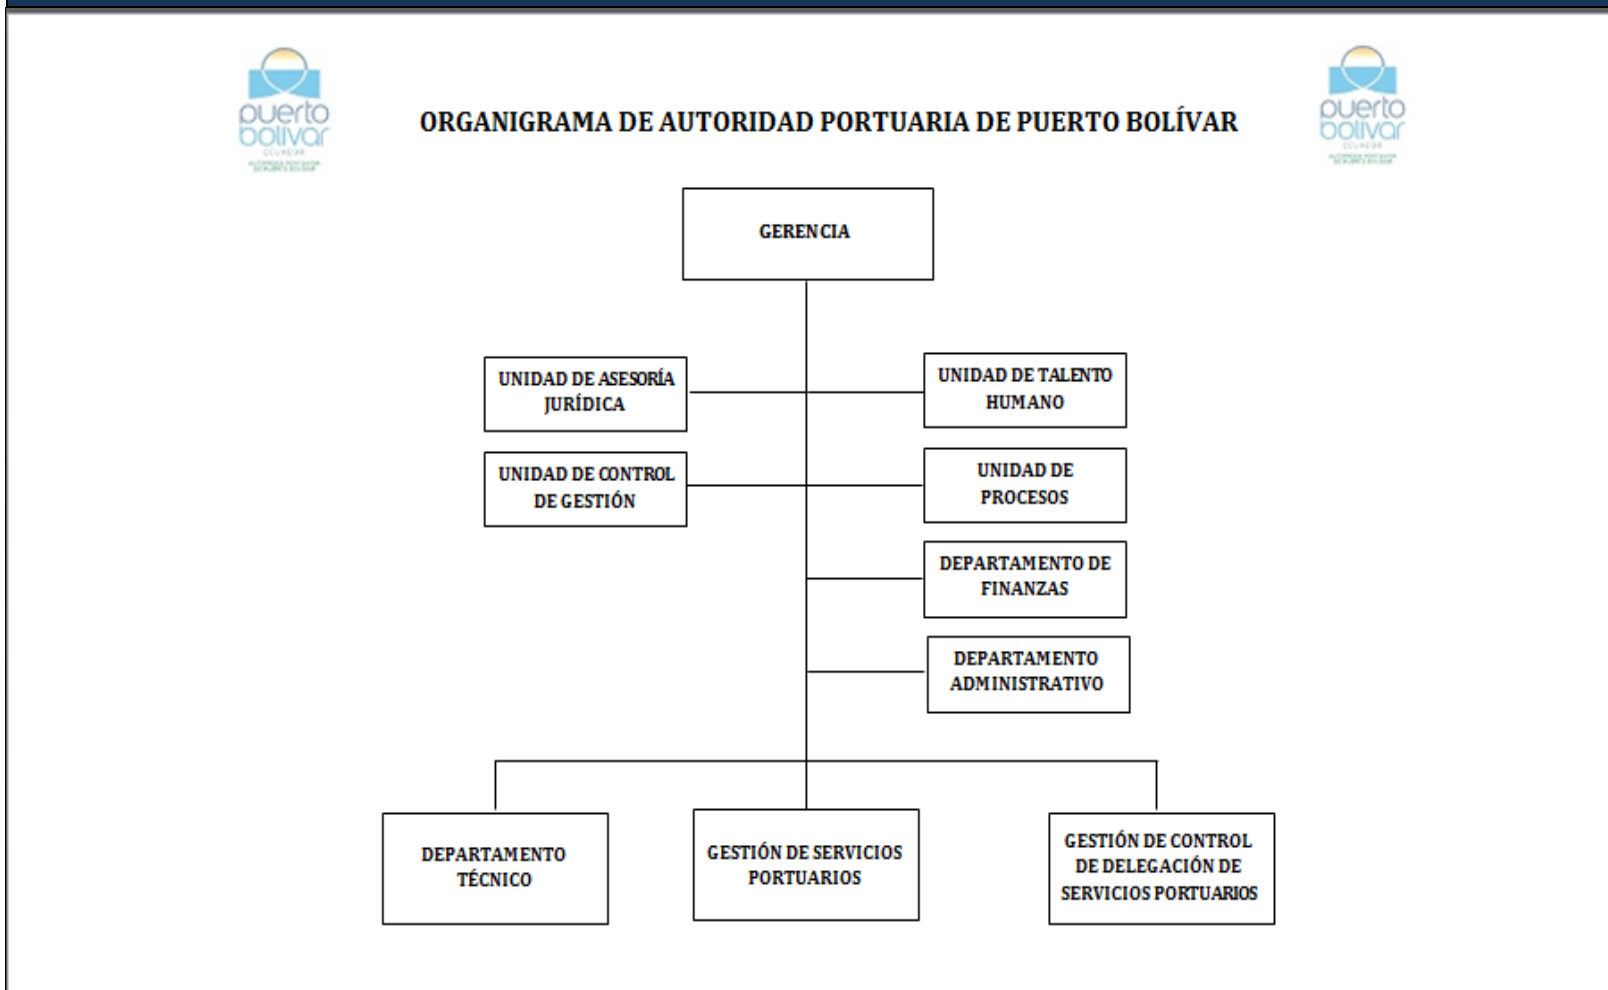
puerto bolivar
ECUADOR

ORGANIGRAMA DE AUTORIDAD PORTUARIA DE PUERTO BOLÍVAR

puerto bolivar
ECUADOR

GERENCIA

UNIDAD DE ASESORÍA JURÍDICA

UNIDAD DE TALENTO HUMANO

UNIDAD DE CONTROL DE GESTIÓN

UNIDAD DE PROCESOS

DEPARTAMENTO DE FINANZAS

DEPARTAMENTO ADMINISTRATIVO

DEPARTAMENTO TÉCNICO

GESTIÓN DE SERVICIOS PORTUARIOS

GESTIÓN DE CONTROL DE DELEGACIÓN DE SERVICIOS PORTUARIOS